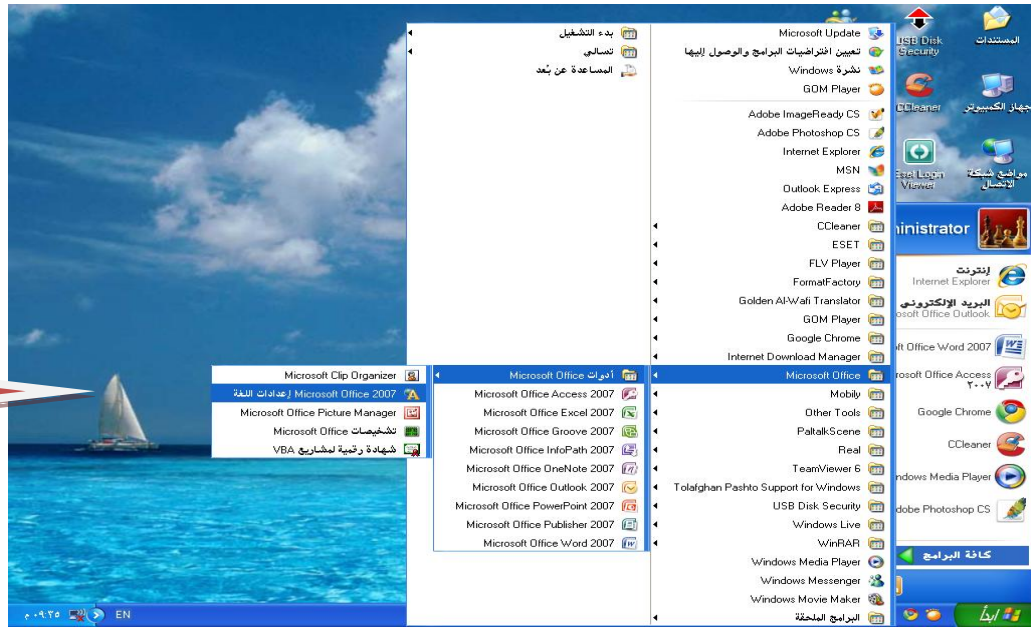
المستندات
جهاز الكمبيوتر
مواضع شبكة الاتصال
USB Disk Security
CCleaner
Eset Login Viewer
inistrator
إنترنت
Internet Explorer
البريد الإلكتروني
osoft Office Outlook
ft Office Word 2007
rosoft Office Access ٢٠٠٧
Google Chrome
CCleaner
ndows Media Player
dobe Photoshop CS
كافة البرامج
ابدأ

بدء التشغيل
تسالي
المساعدة عن بُعد

Microsoft Update
تعيين افتراضيات البرامج والوصول إليها
نشرة Windows
GOM Player
Adobe ImageReady CS
Adobe Photoshop CS
Internet Explorer
MSN
Outlook Express
Adobe Reader 8
CCleaner
ESET
FLV Player
FormatFactory
Golden Al-Wafi Translator
GOM Player
Google Chrome
Internet Download Manager
Microsoft Office
Mobily
Other Tools
PaltalkScene
Real
TeamViewer 6
Tolafghan Pashto Support for Windows
USB Disk Security
Windows Live
WinRAR
Windows Media Player
Windows Messenger
Windows Movie Maker
البرامج الملحقة

أدوات Microsoft Office
Microsoft Office Access 2007
Microsoft Office Excel 2007
Microsoft Office Groove 2007
Microsoft Office InfoPath 2007
Microsoft Office OneNote 2007
Microsoft Office Outlook 2007
Microsoft Office PowerPoint 2007
Microsoft Office Publisher 2007
Microsoft Office Word 2007

Microsoft Clip Organizer
إعدادات اللغة Microsoft Office 2007
Microsoft Office Picture Manager
تشخيصات Microsoft Office
شهادة رقمية لمشاريع VBA

EN
٠٩:٢٥ م